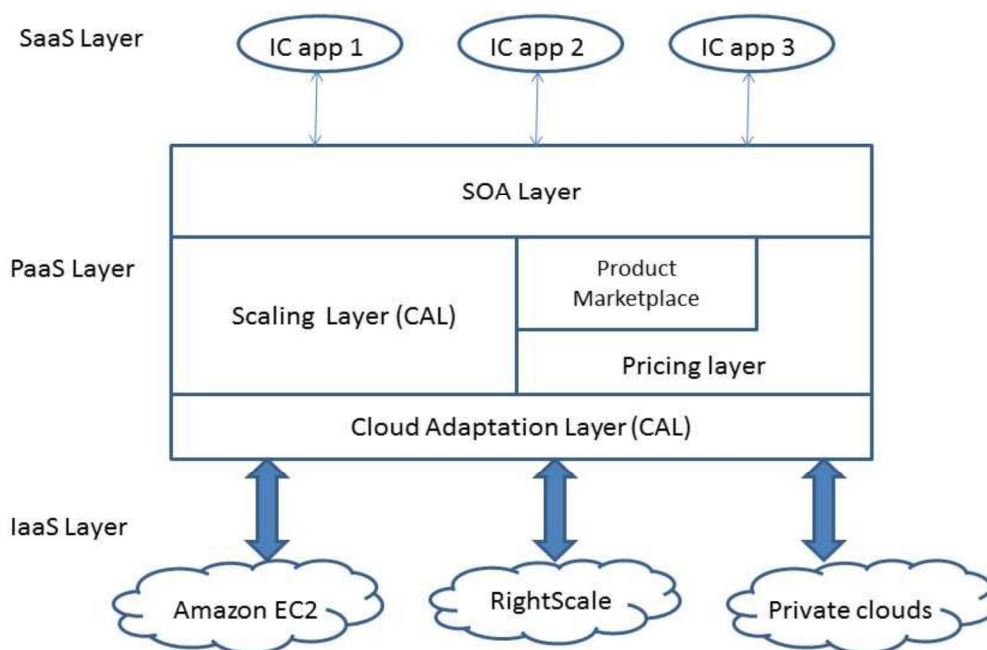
SaaS Layer

IC app 1

IC app 2

IC app 3

SOA Layer

PaaS Layer

Scaling Layer (CAL)

Product Marketplace

Pricing layer

Cloud Adaptation Layer (CAL)

IaaS Layer

Amazon EC2

RightScale

Private clouds